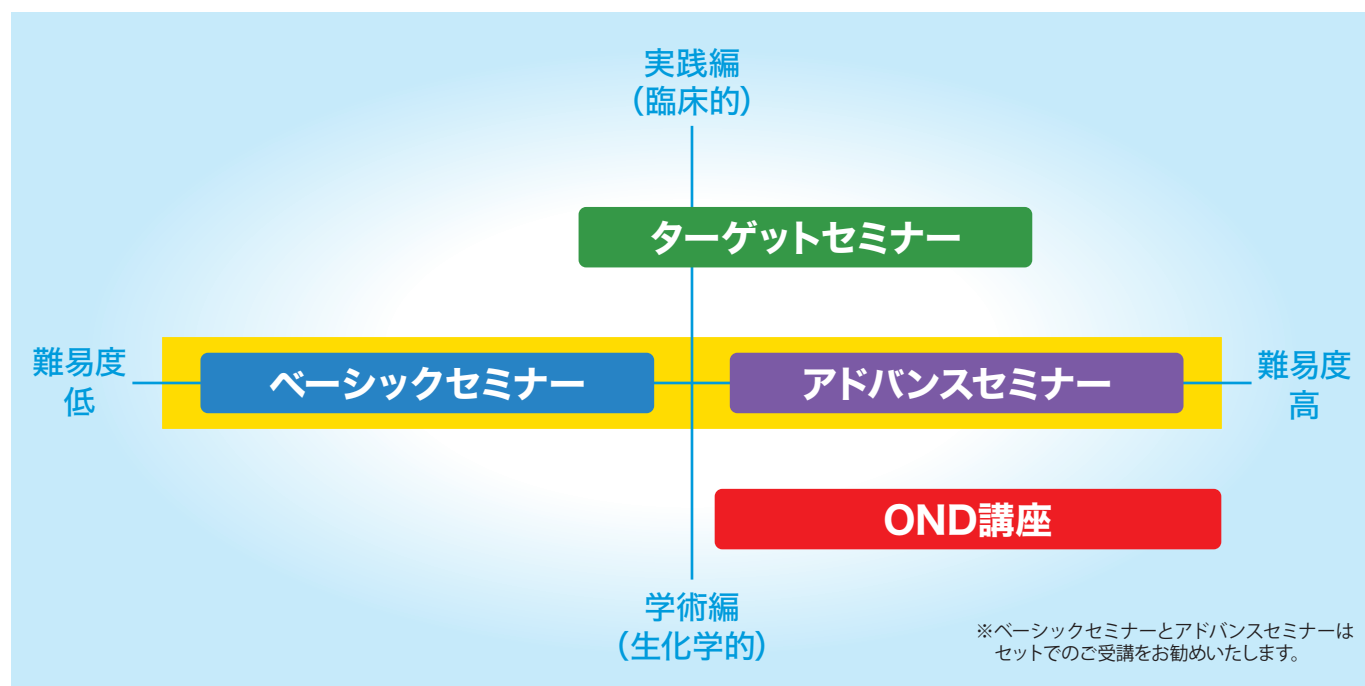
実践編
(臨床的)

ターゲットセミナー

難易度
低

ベーシックセミナー

アドバンスセミナー

難易度
高

OND講座

学術編
(生化学的)

※ベーシックセミナーとアドバンスセミナーはセットでのご受講をお勧めいたします。